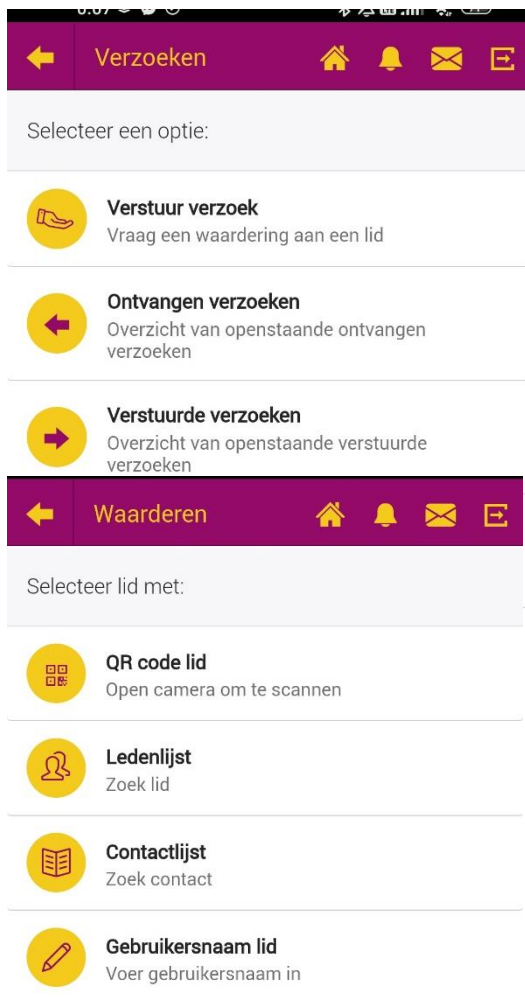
Verzoeken

Selecteer een optie:

Verstuur verzoek
Vraag een waardering aan een lid

Ontvangen verzoeken
Overzicht van openstaande ontvangen verzoeken

Verstuurde verzoeken
Overzicht van openstaande verstuurde verzoeken

Waarderen

Selecteer lid met:

QR code lid
Open camera om te scannen

Ledenlijst
Zoek lid

Contactlijst
Zoek contact

Gebruikersnaam lid
Voer gebruikersnaam in